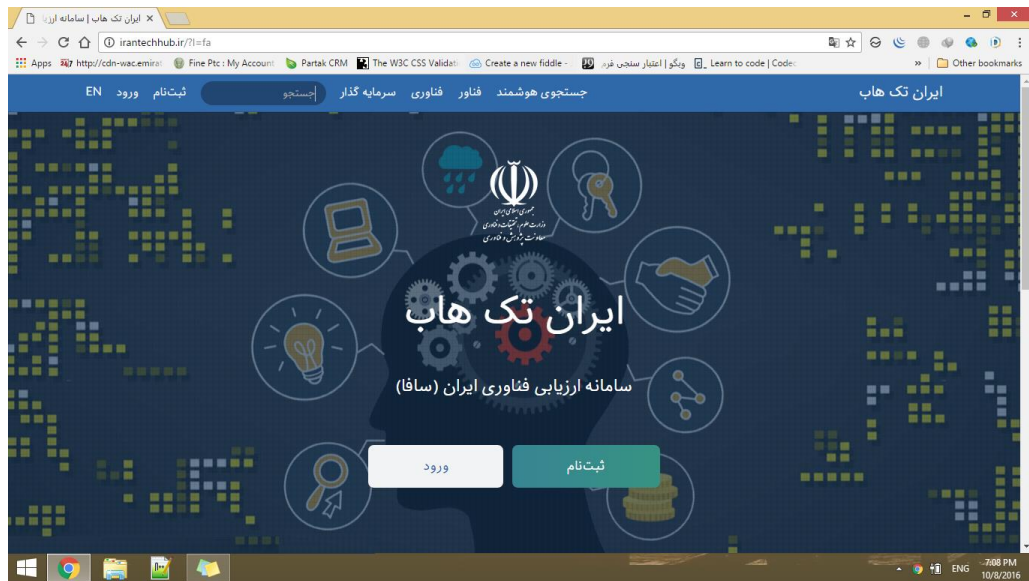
ایران تک هاب | سامانه ارزی
irantechhub.ir/?l=fa
Apps http://cdn-wac.emirat Fine Ptc : My Account Partak CRM The W3C CSS Validat Create a new fiddle - ویگو | اعتبار سنجی فرم Learn to code | Code » Other bookmarks

ایران تک هاب
جستجوی هوشمند فناور فناوری سرمایه گذار
جستجو
ثبتنام ورود EN

جمهوری اسلامی ایران
وزارت علوم، تحقیقات و فناوری
معاونت پژوهش و فناوری

ایران تک هاب
سامانه ارزیابی فناوری ایران (سافا)

ورود
ثبتنام

ENG 7:08 PM 10/8/2016